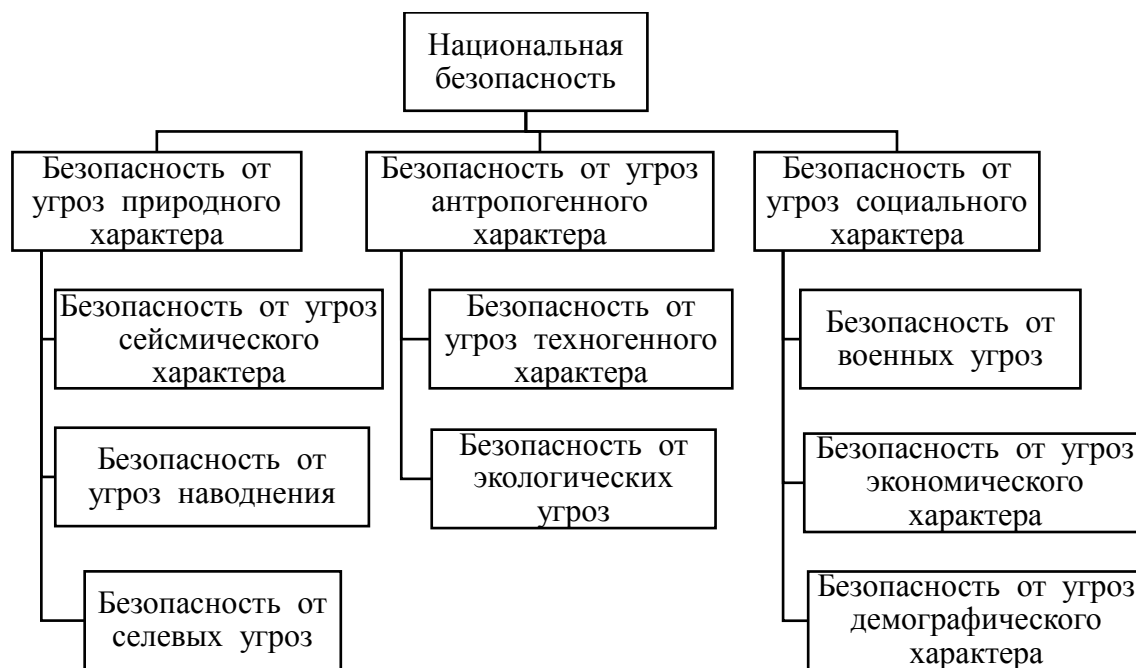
Национальная безопасность

Безопасность от угроз природного характера

Безопасность от угроз сейсмического характера

Безопасность от угроз наводнения

Безопасность от селевых угроз

Безопасность от угроз антропогенного характера

Безопасность от угроз техногенного характера

Безопасность от экологических угроз

Безопасность от угроз социального характера

Безопасность от военных угроз

Безопасность от угроз экономического характера

Безопасность от угроз демографического характера